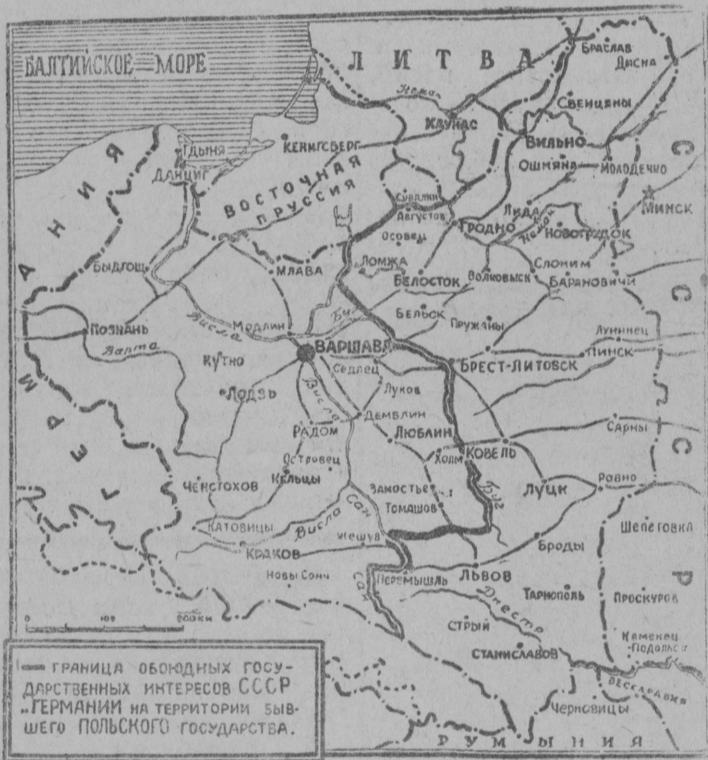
БАЛТИЙСКОЕ МОРЕ

ЛИТВА

Неман
Браслав
Дисна
Свенцяны
КАУНАС
ВИЛЬНО
Ошмяны
Молодечно
Минск
Гдыня
Данциг
Кенигсберг
ВОСТОЧНАЯ ПРУССИЯ
Сувалки
Августов
Осовец
Лида
Неман
ГРОДНО
НОВОГРУДОК
ГЕРМАНИЯ
Быдгощ
Млава
Ломжа
Волковыск
Слоним
БЕЛОСТОК
Барановичи
Познань
Висла
Модлин
Буг
Бельск
Пружаны
Варта
Кутно
ВАРШАВА
Лунинец
Седлец
БРЕСТ-ЛИТОВСК
Пинск
Лодзь
Висла
Луков
Демблин
Радом
ЛЮБЛИН
Сарны
Холм
КОВЕЛЬ
Островец
Ченстохов
Кельцы
Замостье
Томашов
Буг
ЛУЦК
Ровно
СССР
Висла
Сан
Катовицы
Шепетовка
Краков
Жешув
Броды
Новы Сонч
Сан
Перемышль
ЛЬВОВ
Тарнополь
Проскуров
Днестр
Стрый
Каменец Подольск
Станиславов
Бессарабия
Черновицы
РУМЫНИЯ
0 100 200км

— ГРАНИЦА ОБОЮДНЫХ ГОСУДАРСТВЕННЫХ ИНТЕРЕСОВ СССР и ГЕРМАНИИ НА ТЕРРИТОРИИ БЫВШЕГО ПОЛЬСКОГО ГОСУДАРСТВА.